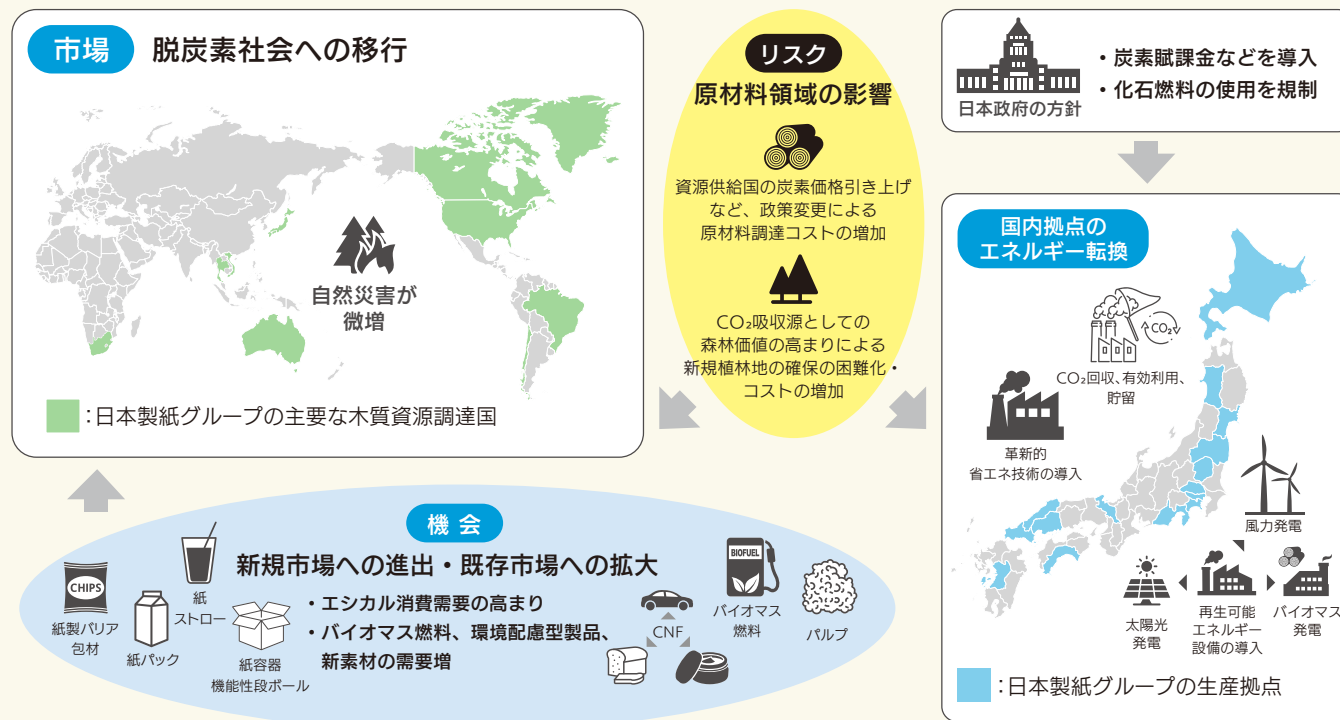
市場 脱炭素社会への移行

自然災害が微増

:日本製紙グループの主要な木質資源調達国

リスク
原材料領域の影響

資源供給国の炭素価格引き上げなど、政策変更による原材料調達コストの増加

$CO_2$吸収源としての森林価値の高まりによる新規植林地の確保の困難化・コストの増加

日本政府の方針

・炭素賦課金などを導入
・化石燃料の使用を規制

国内拠点のエネルギー転換

$CO_2$

$CO_2$回収、有効利用、貯留

革新的省エネ技術の導入

風力発電

太陽光発電

再生可能エネルギー設備の導入

バイオマス発電

:日本製紙グループの生産拠点

機会
新規市場への進出・既存市場への拡大

CHIPS
紙製バリア包材

紙パック

紙ストロー

紙容器
機能性段ボール

・エシカル消費需要の高まり
・バイオマス燃料、環境配慮型製品、新素材の需要増

CNF

BIOFUEL
バイオマス燃料

パルプ